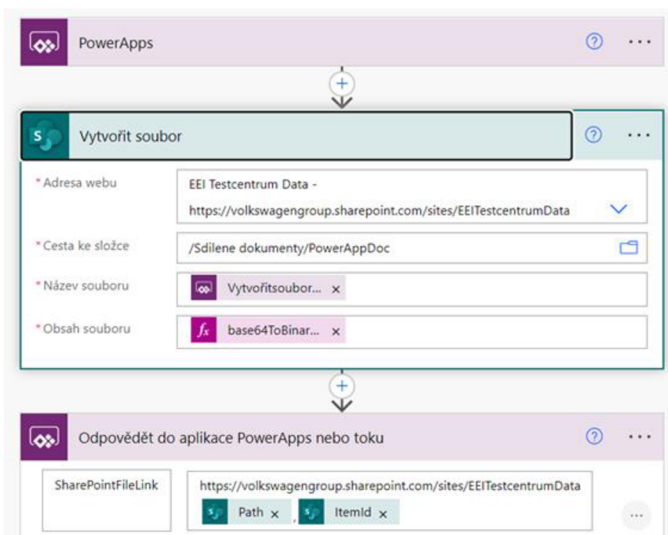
PowerApps

Vytvořit soubor

* Adresa webu
EEI Testcentrum Data - https://volkswagengroup.sharepoint.com/sites/EEITestcentrumData

* Cesta ke složce
/Sdilene dokumenty/PowerAppDoc

* Název souboru
Vytvořitsoubor... ×

* Obsah souboru
base64ToBinar... ×

Odpovědět do aplikace PowerApps nebo toku

SharePointFileLink
https://volkswagengroup.sharepoint.com/sites/EEITestcentrumData
Path × , ItemId ×